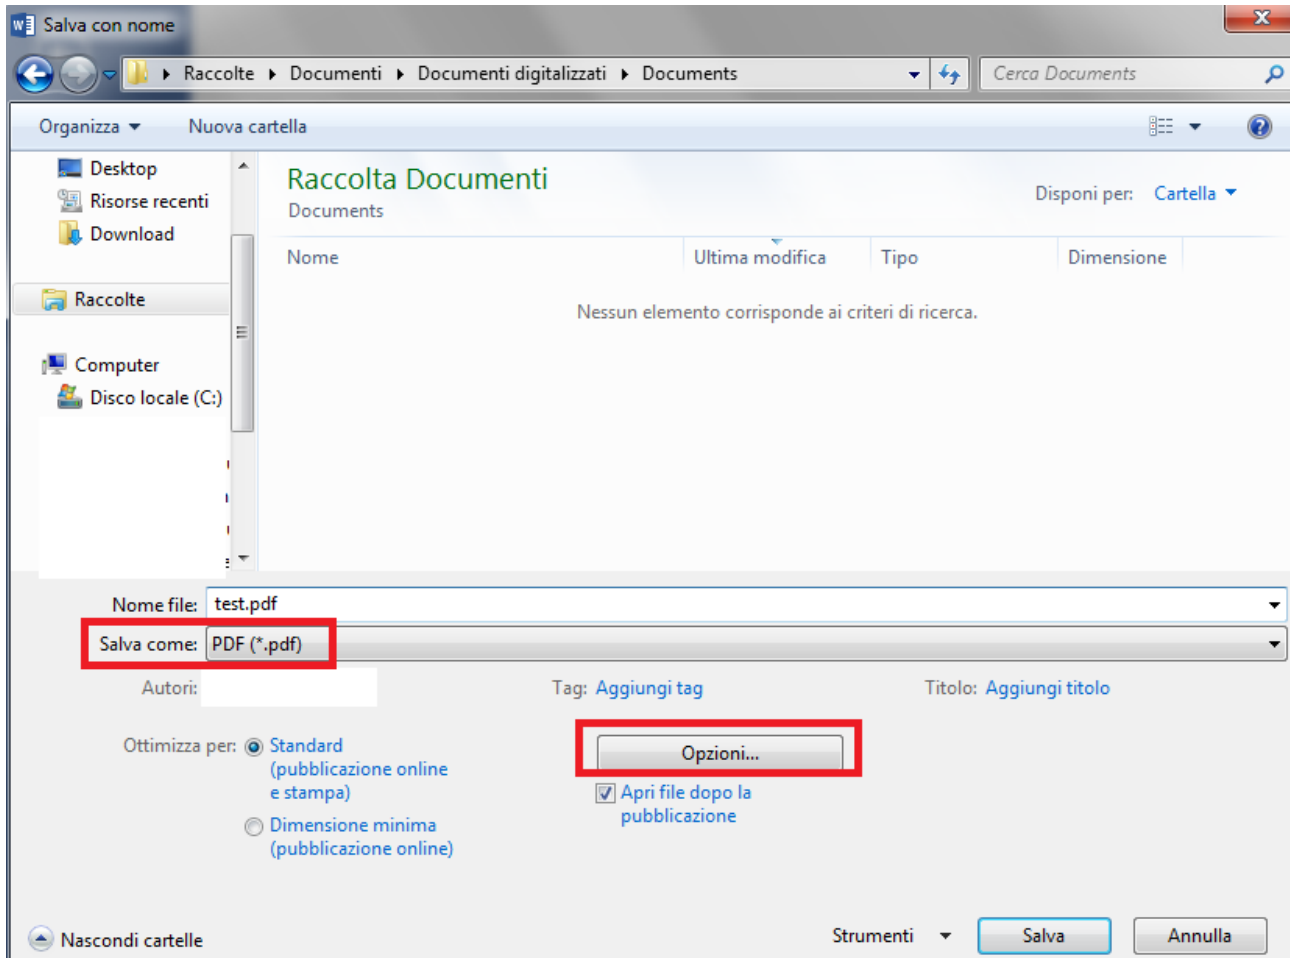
Salva con nome

Raccolte ▸ Documenti ▸ Documenti digitalizzati ▸ Documents

Cerca Documents

Organizza ▾ Nuova cartella

Desktop
Risorse recenti
Download

Raccolte

Computer
Disco locale (C:)

Raccolta Documenti
Documents

Disponi per: Cartella ▾

| Nome | Ultima modifica | Tipo | Dimensione |
|---|---|---|---|

Nessun elemento corrisponde ai criteri di ricerca.

Nome file: test.pdf

Salva come: PDF (*.pdf)

Autori:

Tag: Aggiungi tag

Titolo: Aggiungi titolo

Ottimizza per: Standard (pubblicazione online e stampa)

Dimensione minima (pubblicazione online)

Opzioni...

Apri file dopo la pubblicazione

Nascondi cartelle

Strumenti ▾ Salva Annulla